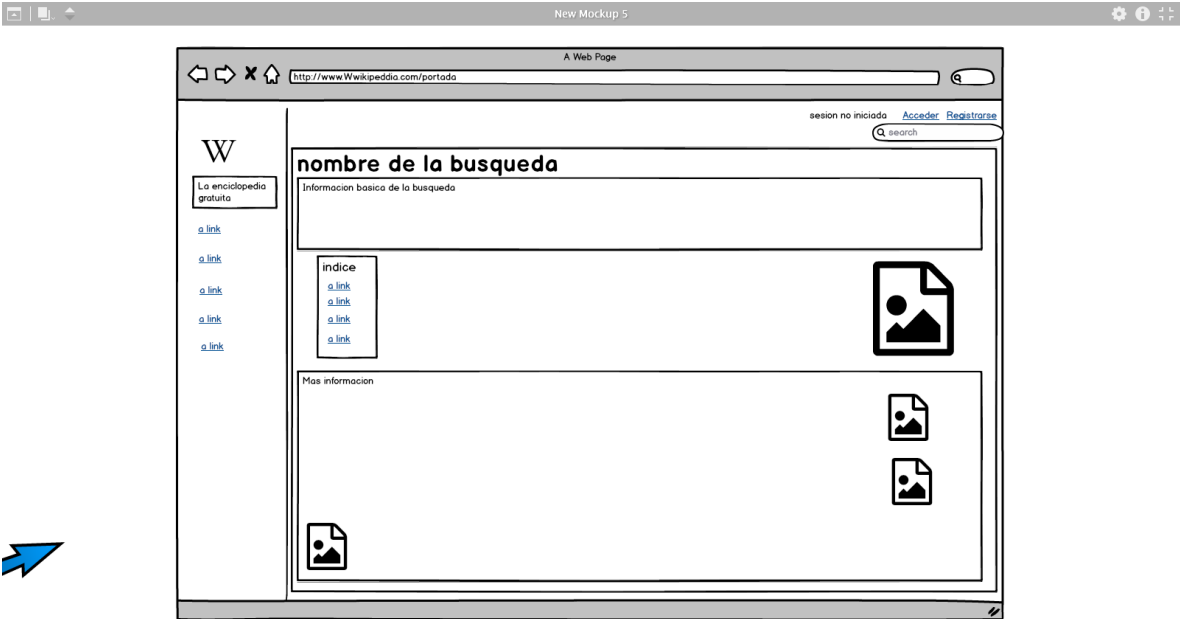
New Mockup 5

A Web Page

http://www.Wwikipeddia.com/portada

sesion no iniciada Acceder Registrarse

search

W

La enciclopedia gratuita

a link

a link

a link

a link

a link

nombre de la busqueda

Informacion basica de la busqueda

indice

a link
a link
a link
a link

Mas informacion